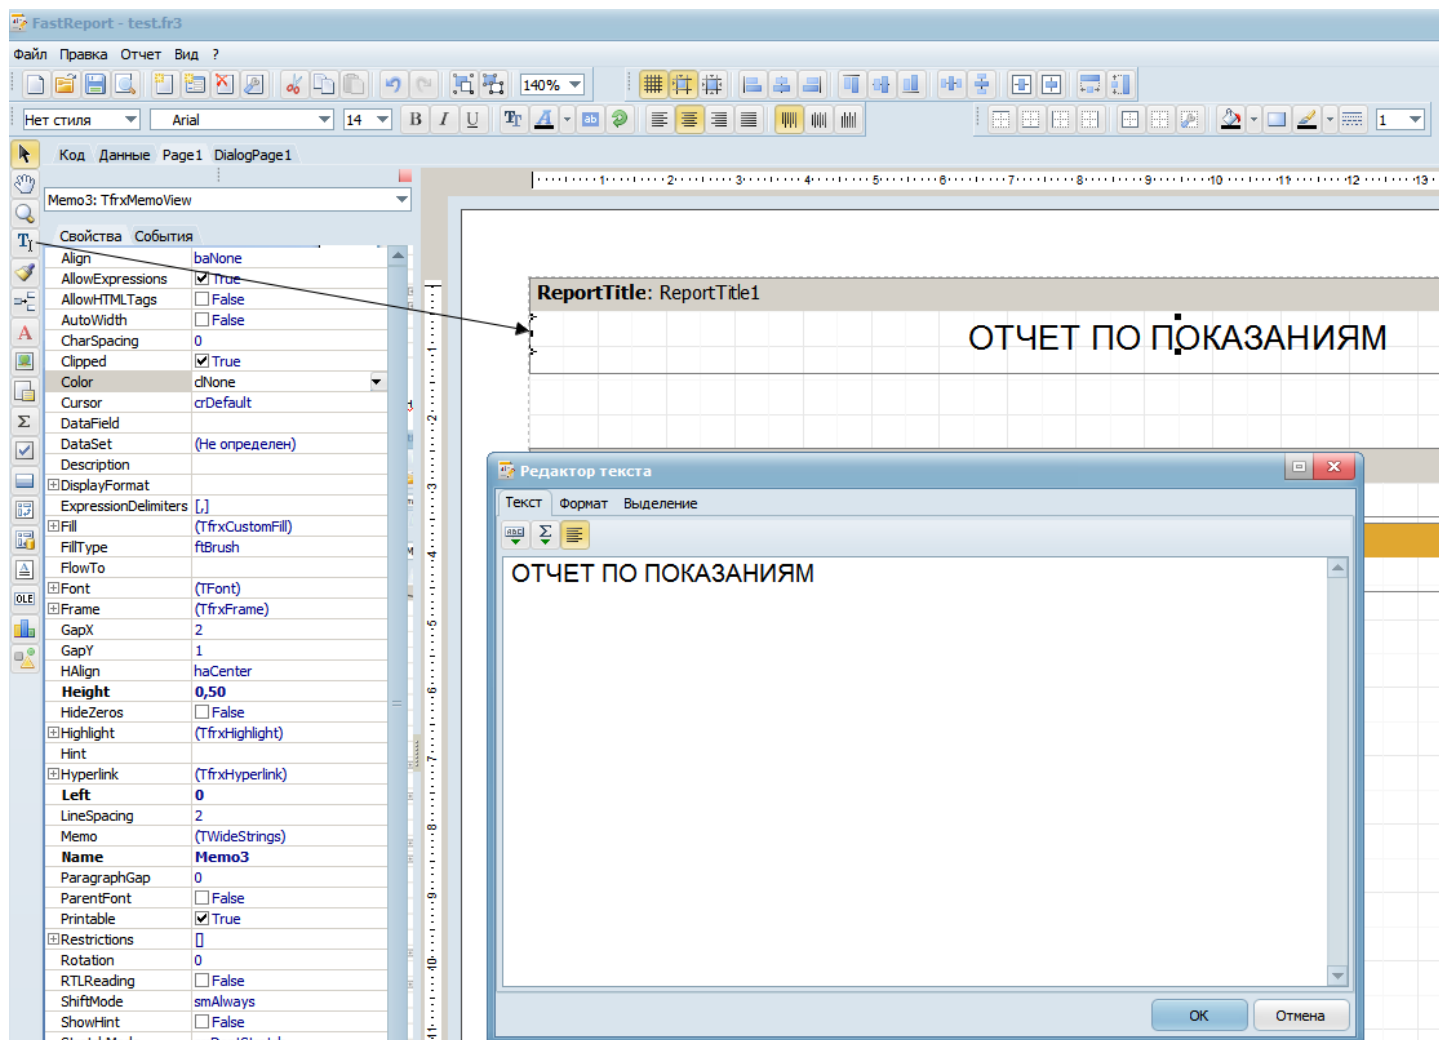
FastReport - test.fr3

Файл Правка Отчет Вид ?

140%

Нет стиля Arial 14

1

Код Данные Page1 DialogPage1

Memo3: TfrxMemoView

Свойства События

| | |
|---|---|
| Align | baNone |
| AllowExpressions | True |
| AllowHTMLTags | False |
| AutoWidth | False |
| CharSpacing | 0 |
| Clipped | True |
| Color | clNone |
| Cursor | crDefault |
| DataField | |
| DataSet | (Не определен) |
| Description | |
| DisplayFormat | |
| ExpressionDelimiters | [,] |
| Fill | (TfrxCustomFill) |
| FillType | ftBrush |
| FlowTo | |
| Font | (TFont) |
| Frame | (TfrxFrame) |
| GapX | 2 |
| GapY | 1 |
| HAlign | haCenter |
| Height | 0,50 |
| HideZeros | False |
| Highlight | (TfrxHighlight) |
| Hint | |
| Hyperlink | (TfrxHyperlink) |
| Left | 0 |
| LineSpacing | 2 |
| Memo | (TWideStrings) |
| Name | Memo3 |
| ParagraphGap | 0 |
| ParentFont | False |
| Printable | True |
| Restrictions | [] |
| Rotation | 0 |
| RTLReading | False |
| ShiftMode | smAlways |
| ShowHint | False |

ReportTitle: ReportTitle1

ОТЧЕТ ПО ПОКАЗАНИЯМ

Редактор текста

Текст Формат Выделение

ОТЧЕТ ПО ПОКАЗАНИЯМ

OK Отмена